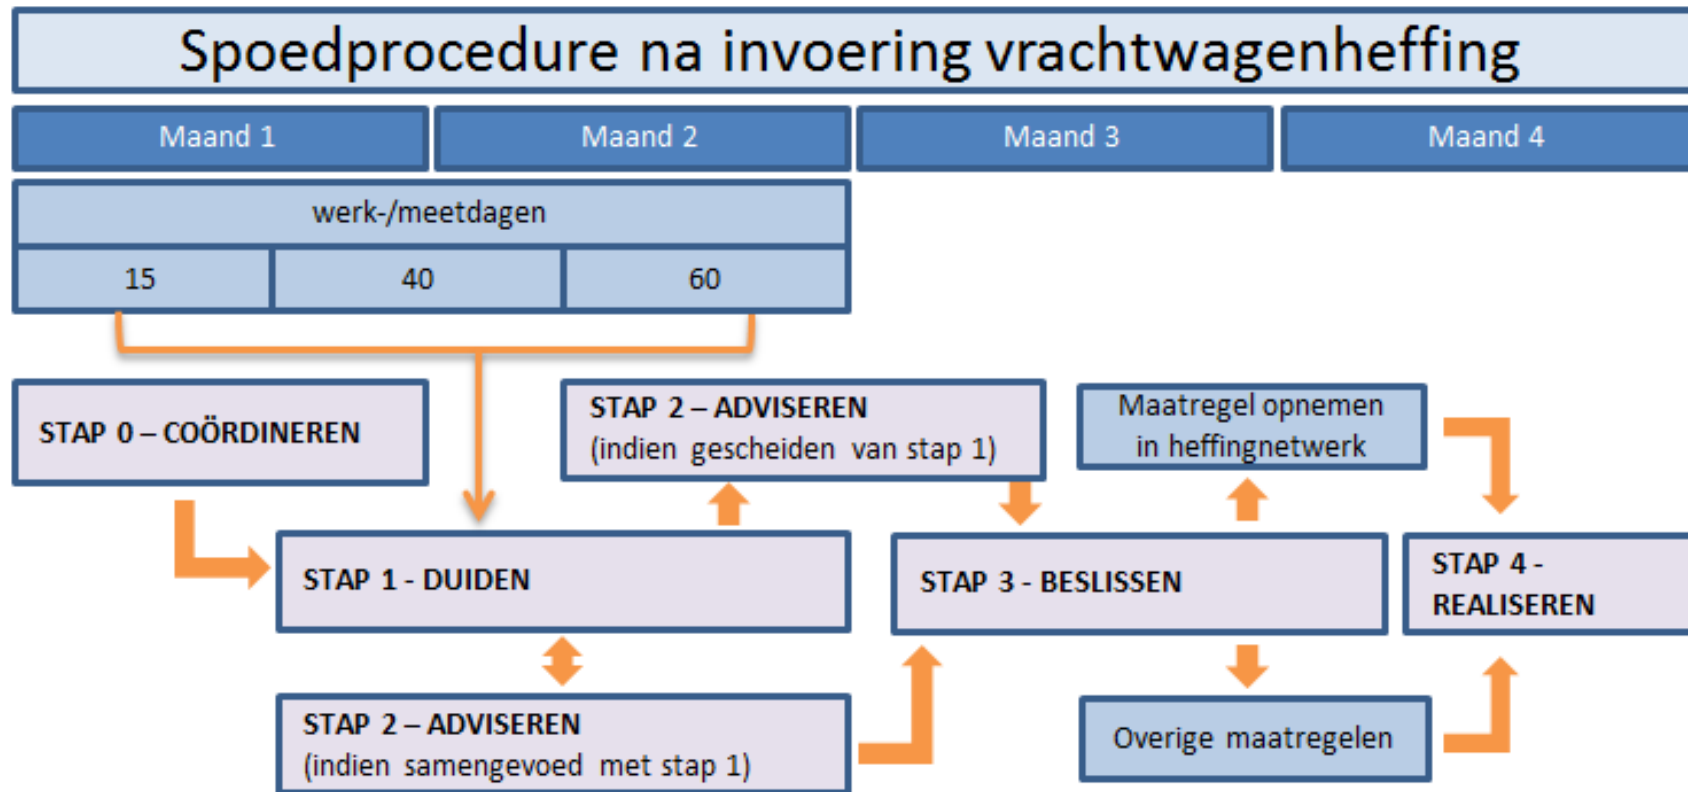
Spoedprocedure na invoering vrachtwagenheffing

| Maand 1 | Maand 2 | Maand 3 | Maand 4 |
|---|---|---|---|

werk-/meetdagen

| 15 | 40 | 60 |
|---|---|---|

STAP 0 – COÖRDINEREN

STAP 2 – ADVISEREN
(indien gescheiden van stap 1)

Maatregel opnemen in heffingnetwerk

STAP 1 - DUIDEN

STAP 3 - BESLISSEN

STAP 4 - REALISEREN

STAP 2 – ADVISEREN
(indien samengevoed met stap 1)

Overige maatregelen